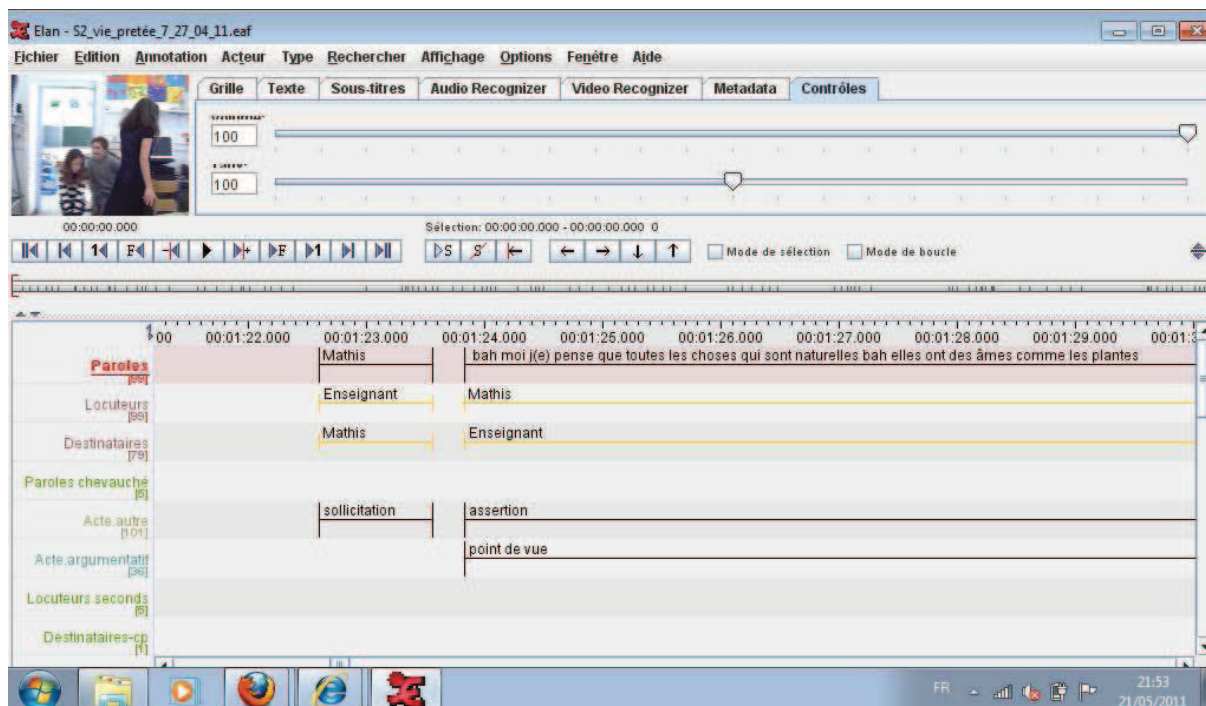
Elan - S2_vie_pretée_7_27_04_11.eaf

Fichier Edition Annotation Acteur Type Rechercher Affichage Options Fenêtre Aide

Grille Texte Sous-titres Audio Recognizer Video Recognizer Metadata Contrôles

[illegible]
100
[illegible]
100

00:00:00.000
Sélection: 00:00:00.000 - 00:00:00.000 0

Mode de sélection Mode de boucle

00 00:01:22.000 00:01:23.000 00:01:24.000 00:01:25.000 00:01:26.000 00:01:27.000 00:01:28.000 00:01:29.000 00:01:3

| | | |
|---|---|---|
| Paroles [99] | Mathis | bah moi j(e) pense que toutes les choses qui sont naturelles bah elles ont des âmes comme les plantes |
| Locuteurs [99] | Enseignant | Mathis |
| Destinataires [79] | Mathis | Enseignant |
| Paroles chevauche [5] | | |
| Acte.autre [101] | sollicitation | assertion |
| Acte.argumentatif [36] | | point de vue |
| Locuteurs seconds [5] | | |
| Destinataires-cp [1] | | |

FR 21:53 21/05/2011